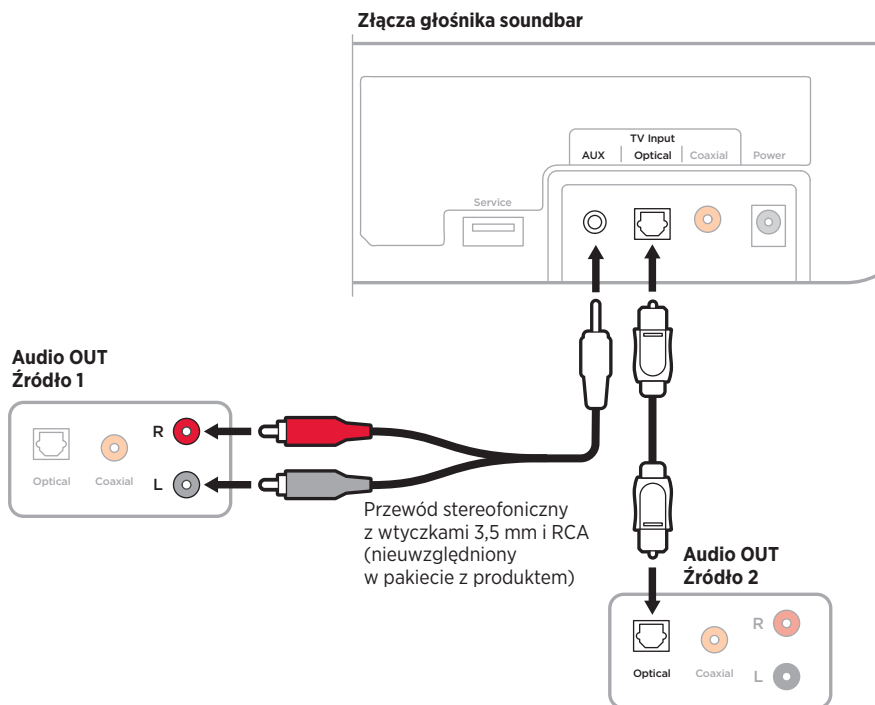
Złącza głośnika soundbar

TV Input
AUX
Optical
Coaxial
Power
Service

Audio OUT
Źródło 1

R
L
Optical
Coaxial

Przewód stereofoniczny z wtyczkami 3,5 mm i RCA (nieuwzględniony w pakiecie z produktem)

Audio OUT
Źródło 2

Optical
Coaxial
R
L